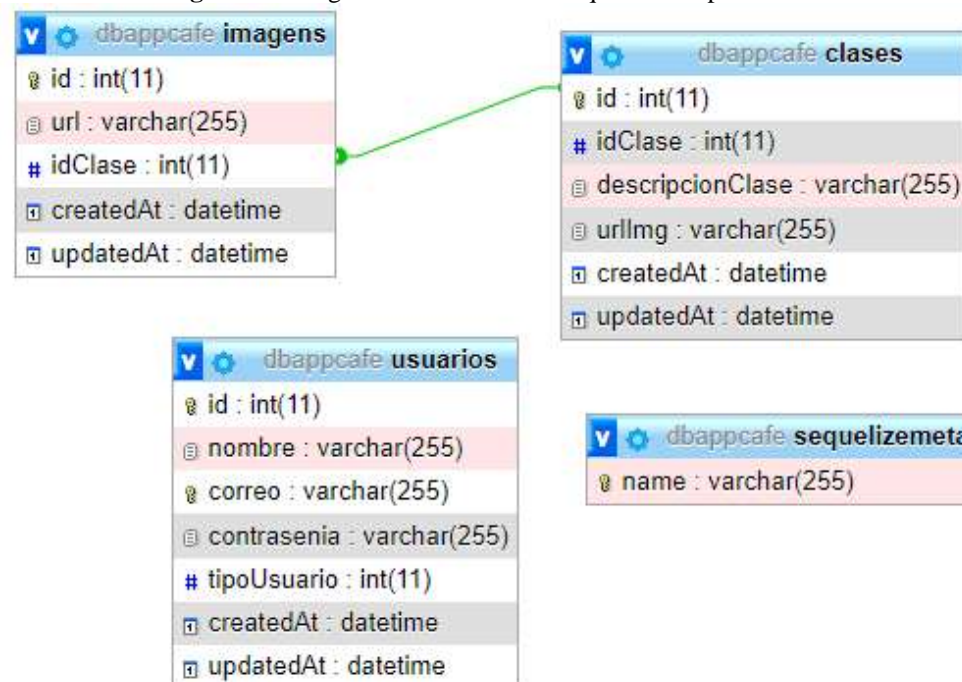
dbappcafe imagens
id : int(11)
url : varchar(255)
idClase : int(11)
createdAt : datetime
updatedAt : datetime

dbappcafe clases
id : int(11)
idClase : int(11)
descripcionClase : varchar(255)
urlImg : varchar(255)
createdAt : datetime
updatedAt : datetime

dbappcafe usuarios
id : int(11)
nombre : varchar(255)
correo : varchar(255)
contrasenia : varchar(255)
tipoUsuario : int(11)
createdAt : datetime
updatedAt : datetime

dbappcafe sequelizemeta
name : varchar(255)